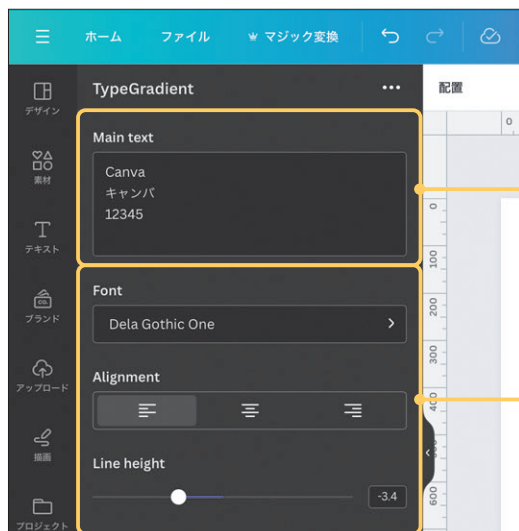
ホーム ファイル マジック変換

配置

デザイン
素材
テキスト
ブランド
アップロード
描画
プロジェクト

TypeGradient ...

Main text

Canva
キャンバ
12345

Font

Dela Gothic One

Alignment

Line height

-3.4

0
0
100
200
300
400
500
600